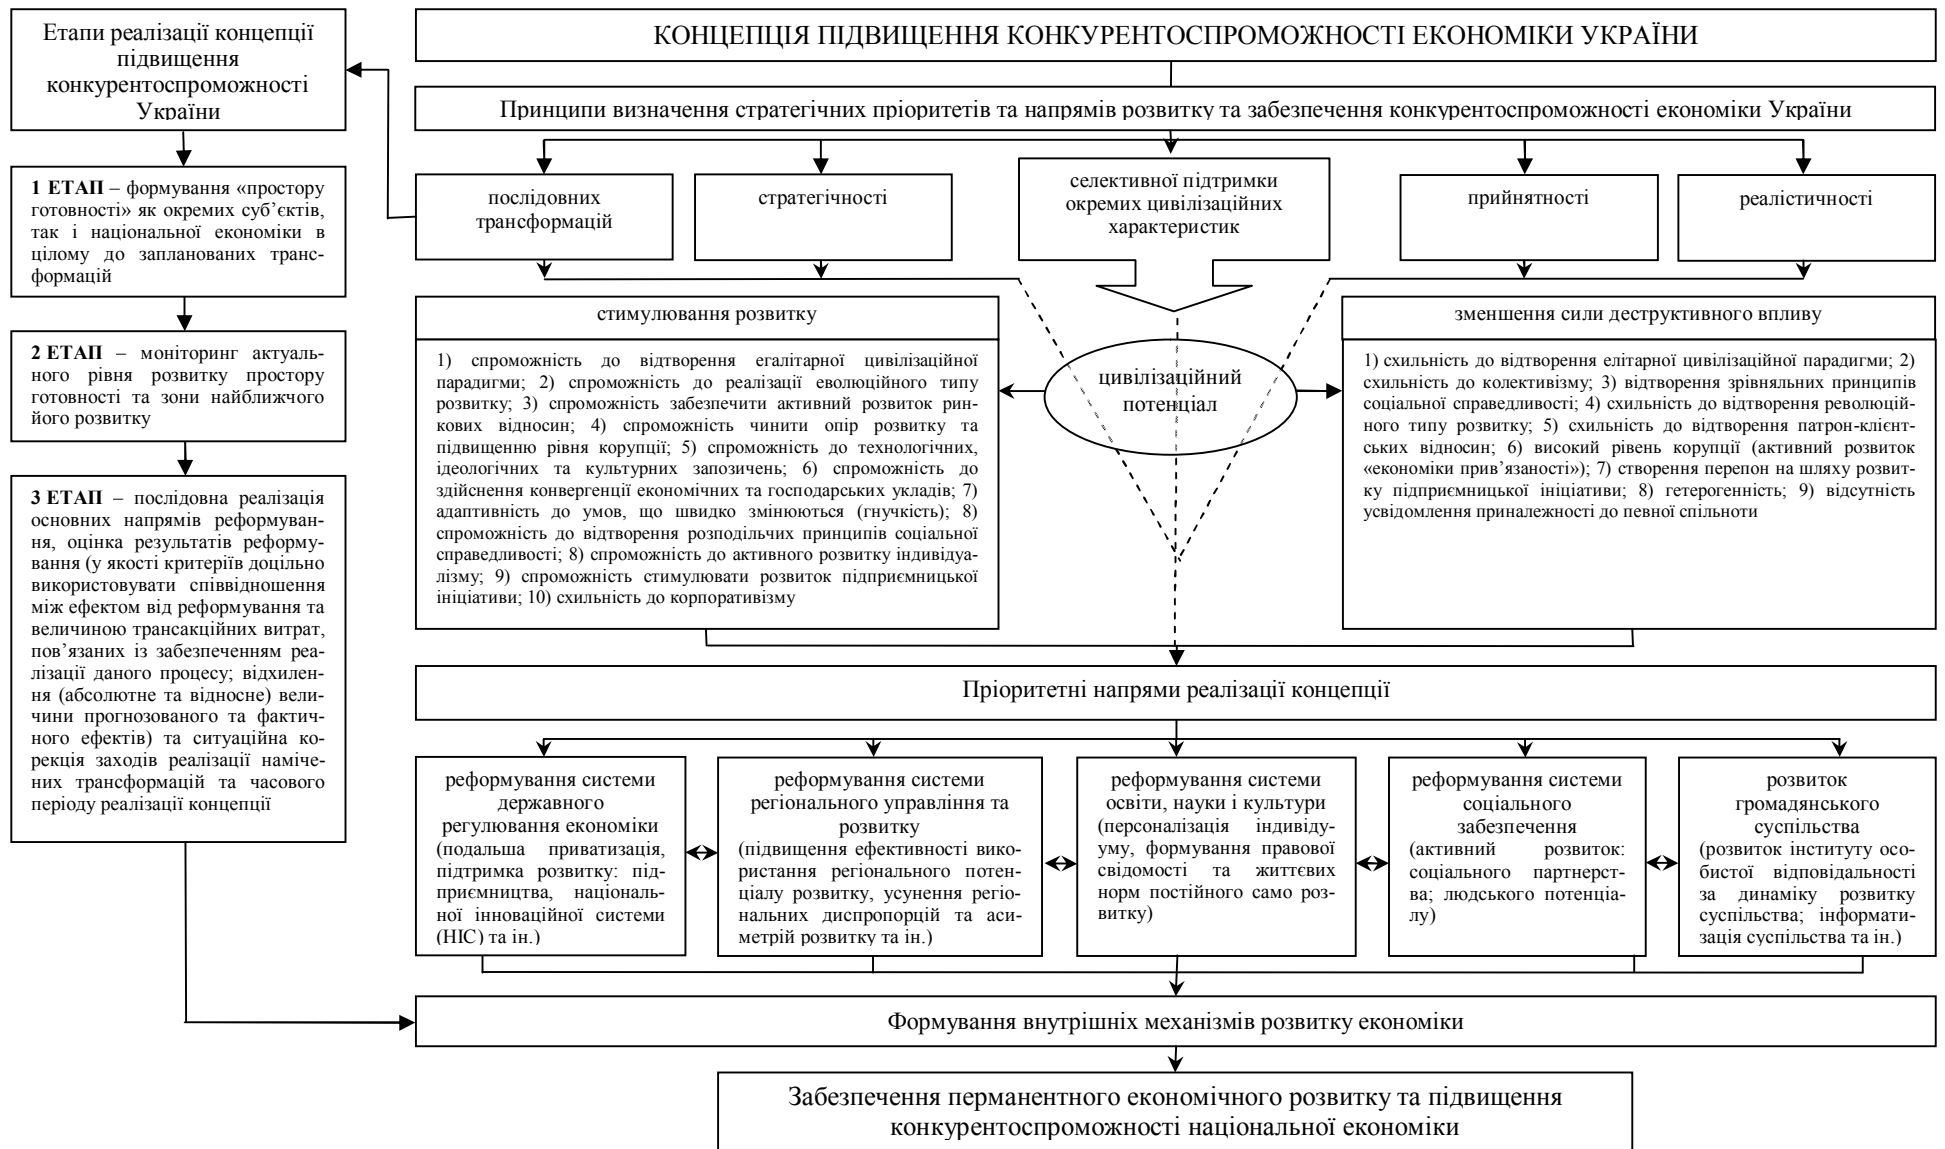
Етапи реалізації концепції підвищення конкурентоспроможності України

1 ЕТАП – формування «простору готовності» як окремих суб'єктів, так і національної економіки в цілому до запланованих трансформацій

2 ЕТАП – моніторинг актуального рівня розвитку простору готовності та зони найближчого його розвитку

3 ЕТАП – послідовна реалізація основних напрямів реформування, оцінка результатів реформування (у якості критеріїв доцільно використовувати співвідношення між ефектом від реформування та величиною трансакційних витрат, пов'язаних із забезпеченням реалізації даного процесу; відхилення (абсолютне та відносне) величини прогнозованого та фактичного ефектів) та ситуаційна корекція заходів реалізації намічених трансформацій та часового періоду реалізації концепції

КОНЦЕПЦІЯ ПІДВИЩЕННЯ КОНКУРЕНТОСПРОМОЖНОСТІ ЕКОНОМІКИ УКРАЇНИ

Принципи визначення стратегічних пріоритетів та напрямів розвитку та забезпечення конкурентоспроможності економіки України

послідовних трансформацій

стратегічності

селективної підтримки окремих цивілізаційних характеристик

прийнятності

реалістичності

стимулювання розвитку

1) спроможність до відтворення егалітарної цивілізаційної парадигми; 2) спроможність до реалізації еволюційного типу розвитку; 3) спроможність забезпечити активний розвиток ринкових відносин; 4) спроможність чинити опір розвитку та підвищенню рівня корупції; 5) спроможність до технологічних, ідеологічних та культурних запозичень; 6) спроможність до здійснення конвергенції економічних та господарських укладів; 7) адаптивність до умов, що швидко змінюються (гнучкість); 8) спроможність до відтворення розподільчих принципів соціальної справедливості; 8) спроможність до активного розвитку індивідуалізму; 9) спроможність стимулювати розвиток підприємницької ініціативи; 10) схильність до корпоративізму

цивілізаційний потенціал

зменшення сили деструктивного впливу

1) схильність до відтворення елітарної цивілізаційної парадигми; 2) схильність до колективізму; 3) відтворення зрівняльних принципів соціальної справедливості; 4) схильність до відтворення революційного типу розвитку; 5) схильність до відтворення патрон-клієнтських відносин; 6) високий рівень корупції (активний розвиток «економіки прив'язаності»); 7) створення перепон на шляху розвитку підприємницької ініціативи; 8) гетерогенність; 9) відсутність усвідомлення приналежності до певної спільноти

Пріоритетні напрями реалізації концепції

реформування системи державного регулювання економіки (подальша приватизація, підтримка розвитку: підприємництва, національної інноваційної системи (НІС) та ін.)

реформування системи регіонального управління та розвитку (підвищення ефективності використання регіонального потенціалу розвитку, усунення регіональних диспропорцій та асиметрій розвитку та ін.)

реформування системи освіти, науки і культури (персоналізація індивідууму, формування правової свідомості та життєвих норм постійного само розвитку)

реформування системи соціального забезпечення (активний розвиток: соціального партнерства; людського потенціалу)

розвиток громадянського суспільства (розвиток інституту особистої відповідальності за динаміку розвитку суспільства; інформатизація суспільства та ін.)

Формування внутрішніх механізмів розвитку економіки

Забезпечення перманентного економічного розвитку та підвищення конкурентоспроможності національної економіки